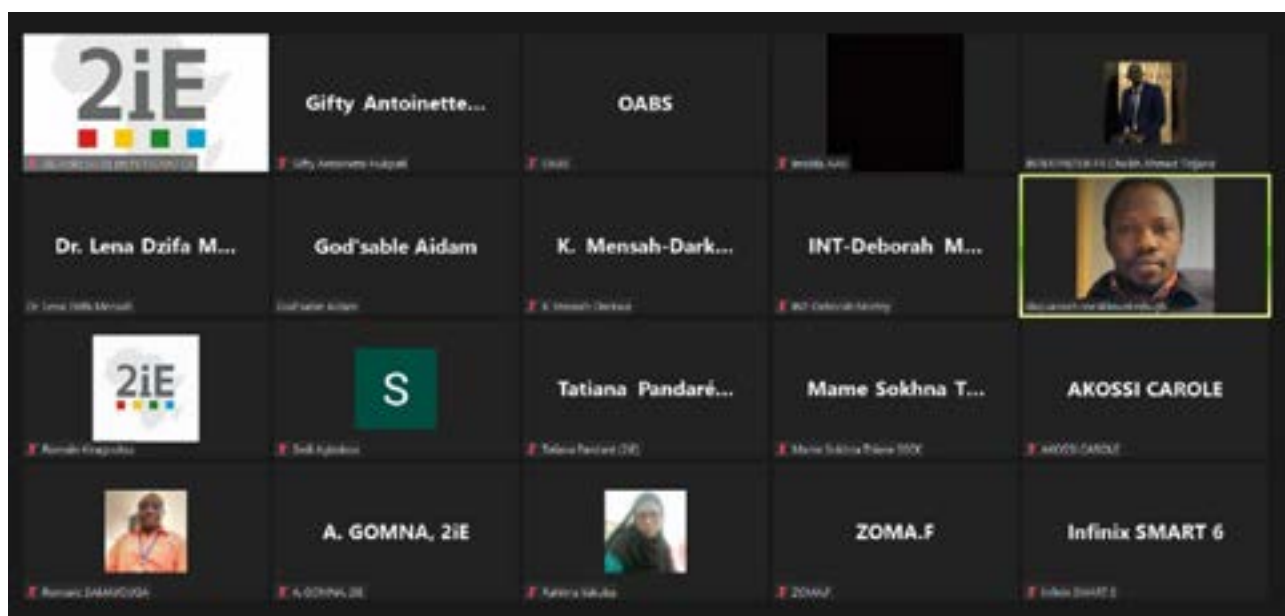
2iE
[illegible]

Gifty Antoinette...
Gifty Antoinette Hukpati

OABS
OABS

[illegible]

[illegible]

Dr. Lena Dzifa M...
Dr. Lena Dzifa Mensah

God'sable Aidam
God'sable Aidam

K. Mensah-Dark...
K. Mensah-Darkwa

INT-Deborah M...
INT-Deborah Moshy

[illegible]

2iE
Romain Kiogouhou

S
Seli Kpodosu

Tatiana Pandaré...
Tatiana Pandaré (2iE)

Mame Sokhna T...
Mame Sokhna Thiane DIOK

AKOSSI CAROLE
AKOSSI CAROLE

Romaric DAMANOUGA

A. GOMNA, 2iE
A. GOMNA 2iE

Rahima Vakuba

ZOMA.F
ZOMA.F

Infinix SMART 6
Infinix SMART 6